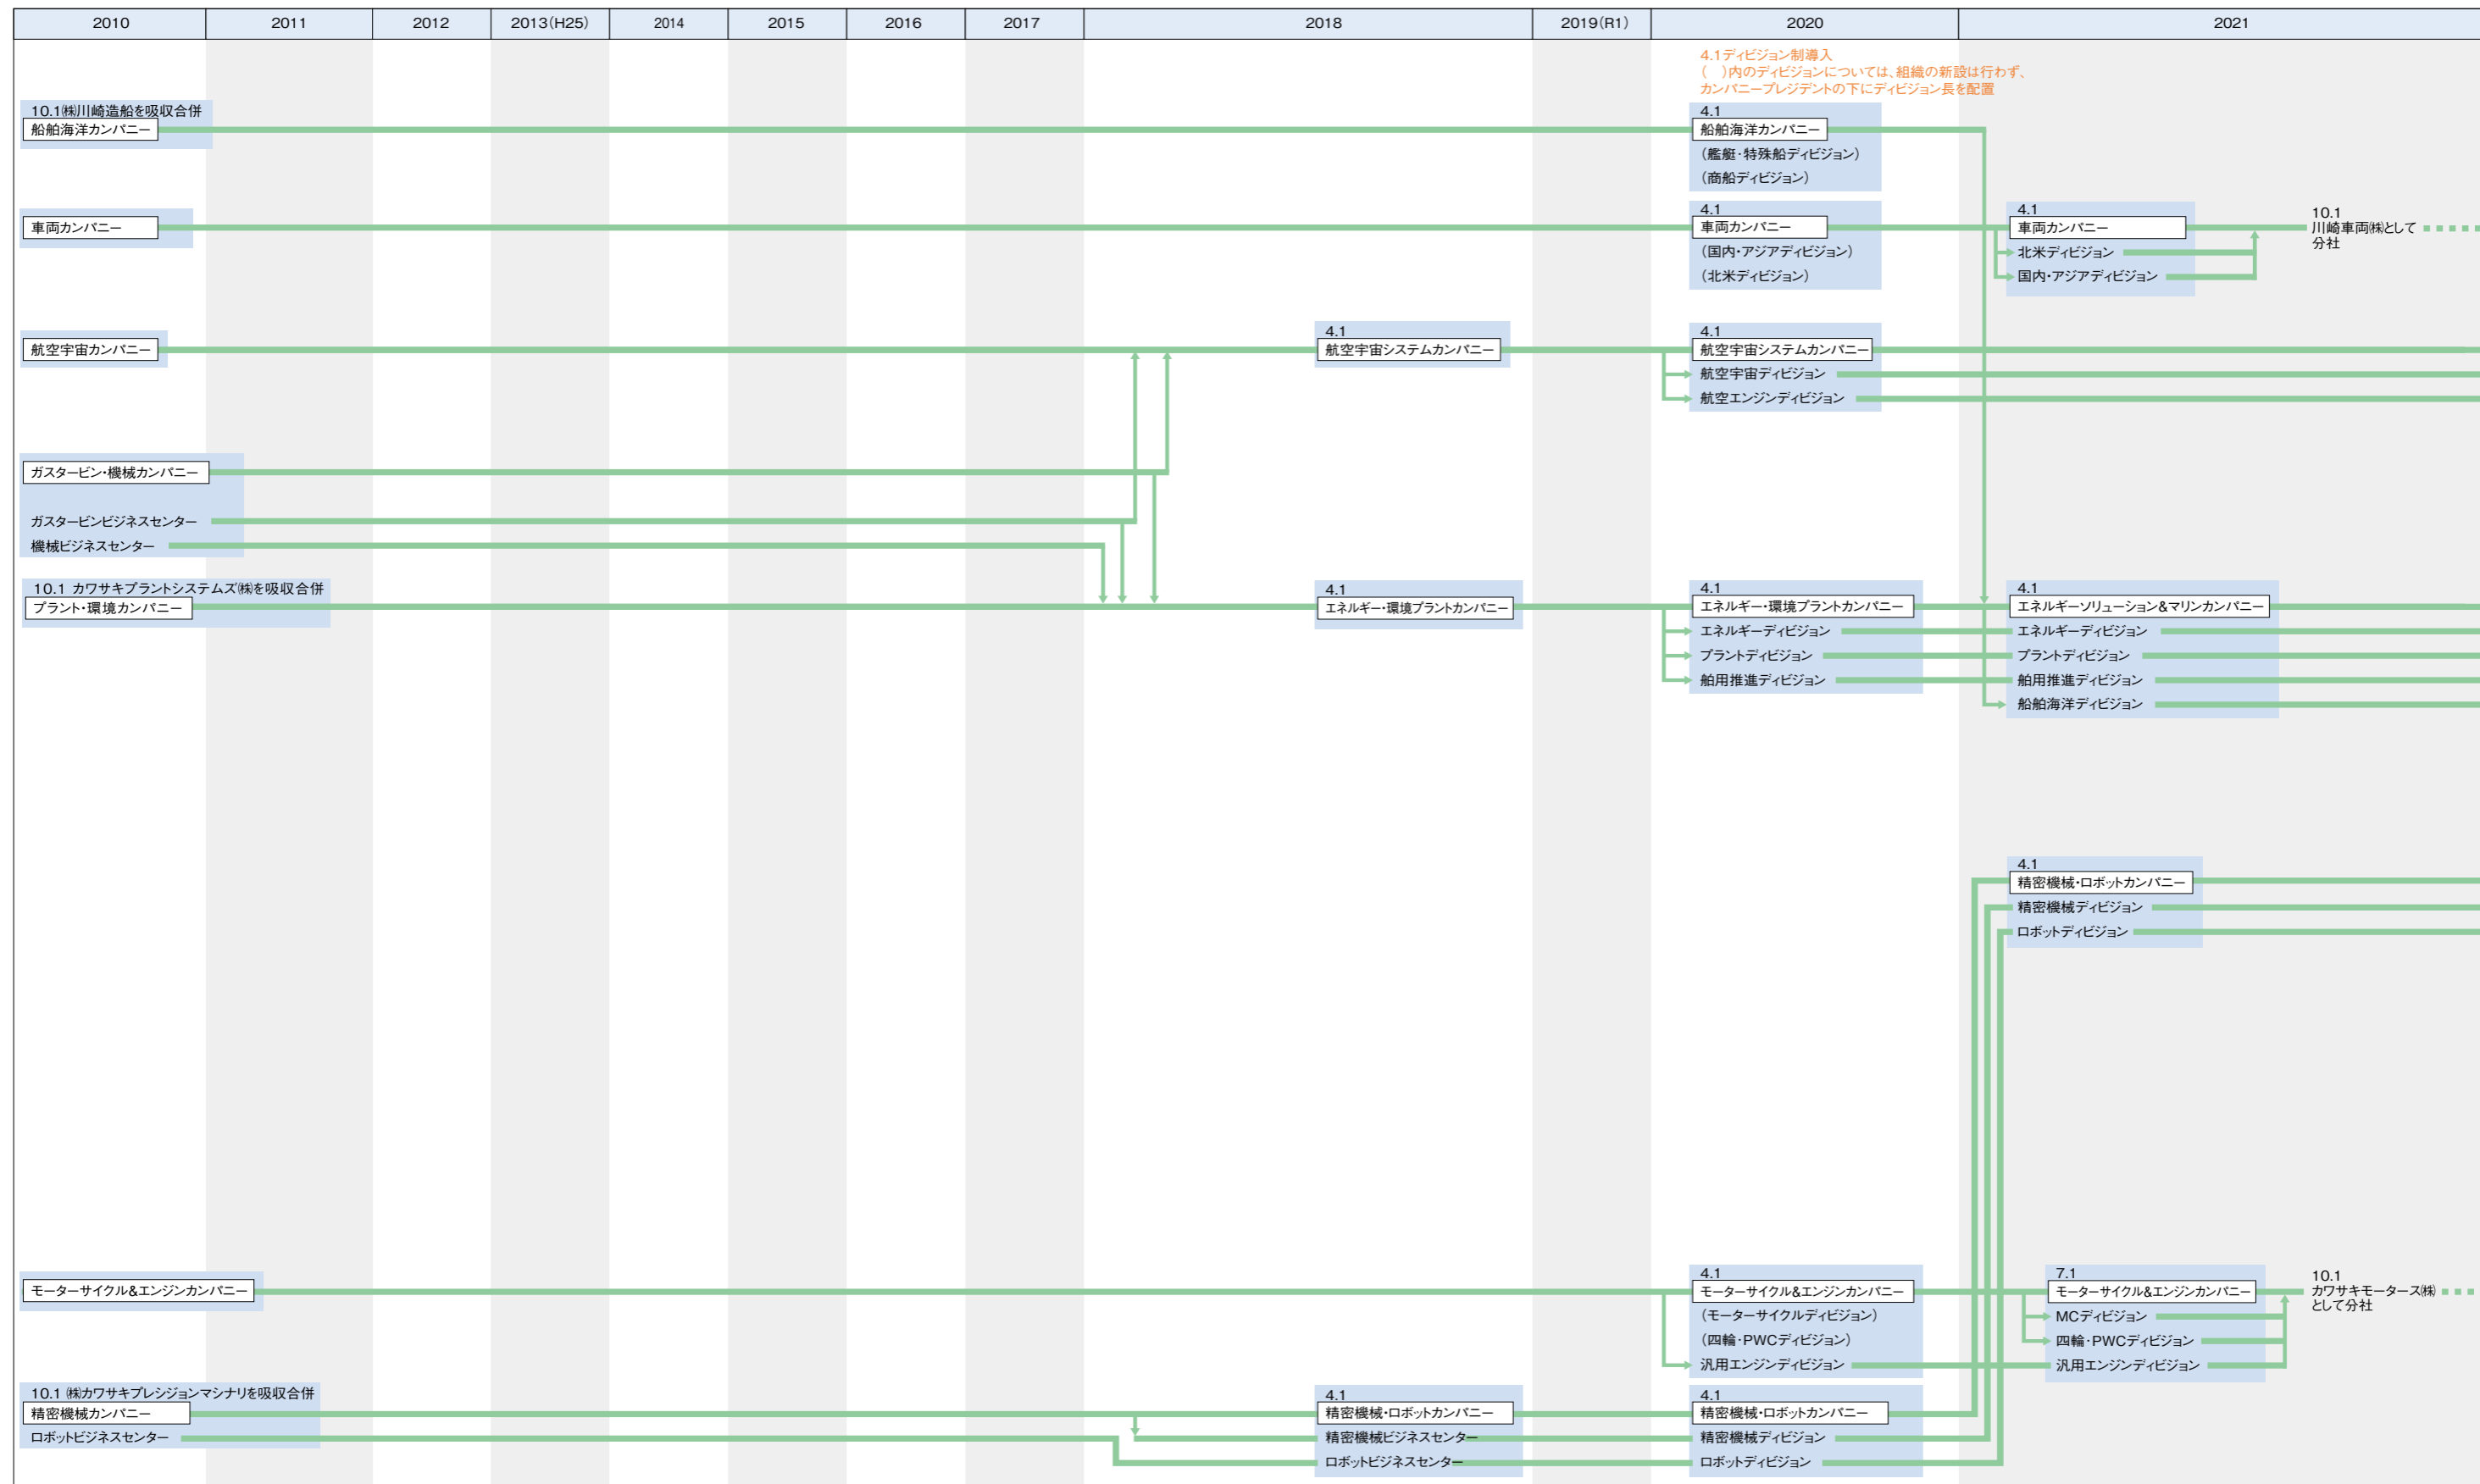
| 2010 | 2011 | 2012 | 2013(H25) | 2014 | 2015 | 2016 | 2017 | 2018 | 2019(R1) | 2020 | 2021 |
|---|---|---|---|---|---|---|---|---|---|---|---|

4.1ディビジョン制導入
( )内のディビジョンについては、組織の新設は行わず、カンパニープレジデントの下にディビジョン長を配置

10.1㈱川崎造船を吸収合併
船舶海洋カンパニー

4.1
船舶海洋カンパニー
(艦艇・特殊船ディビジョン)
(商船ディビジョン)

車両カンパニー

4.1
車両カンパニー
(国内・アジアディビジョン)
(北米ディビジョン)

4.1
車両カンパニー
北米ディビジョン
国内・アジアディビジョン

10.1
川崎車両㈱として分社

航空宇宙カンパニー

4.1
航空宇宙システムカンパニー

4.1
航空宇宙システムカンパニー
航空宇宙ディビジョン
航空エンジンディビジョン

ガスタービン・機械カンパニー
ガスタービンビジネスセンター
機械ビジネスセンター

10.1 カワサキプラントシステムズ㈱を吸収合併
プラント・環境カンパニー

4.1
エネルギー・環境プラントカンパニー

4.1
エネルギー・環境プラントカンパニー
エネルギーディビジョン
プラントディビジョン
舶用推進ディビジョン

4.1
エネルギーソリューション&マリンカンパニー
エネルギーディビジョン
プラントディビジョン
舶用推進ディビジョン
船舶海洋ディビジョン

4.1
精密機械・ロボットカンパニー
精密機械ディビジョン
ロボットディビジョン

モーターサイクル&エンジンカンパニー

4.1
モーターサイクル&エンジンカンパニー
(モーターサイクルディビジョン)
(四輪・PWCディビジョン)
汎用エンジンディビジョン

7.1
モーターサイクル&エンジンカンパニー
MCディビジョン
四輪・PWCディビジョン
汎用エンジンディビジョン

10.1
カワサキモータース㈱として分社

10.1 ㈱カワサキプレシジョンマシナリを吸収合併
精密機械カンパニー
ロボットビジネスセンター

4.1
精密機械・ロボットカンパニー
精密機械ビジネスセンター
ロボットビジネスセンター

4.1
精密機械・ロボットカンパニー
精密機械ディビジョン
ロボットディビジョン